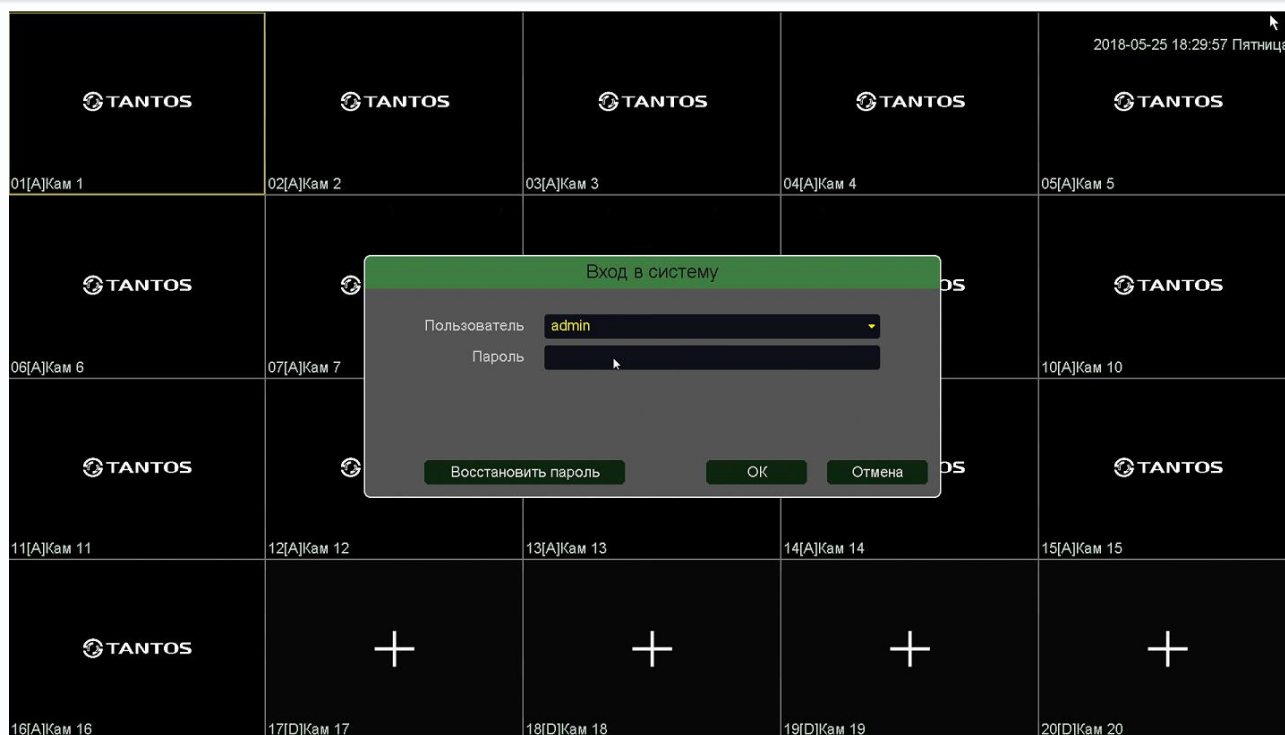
2018-05-25 18:29:57 Пятница

TANTOS
01[A]Кам 1

TANTOS
02[A]Кам 2

TANTOS
03[A]Кам 3

TANTOS
04[A]Кам 4

TANTOS
05[A]Кам 5

TANTOS
06[A]Кам 6

07[A]Кам 7

TANTOS
10[A]Кам 10

TANTOS
11[A]Кам 11

12[A]Кам 12

13[A]Кам 13

14[A]Кам 14

TANTOS
15[A]Кам 15

TANTOS
16[A]Кам 16

17[D]Кам 17

18[D]Кам 18

19[D]Кам 19

20[D]Кам 20

Вход в систему

Пользователь admin

Пароль

Восстановить пароль

OK

Отмена